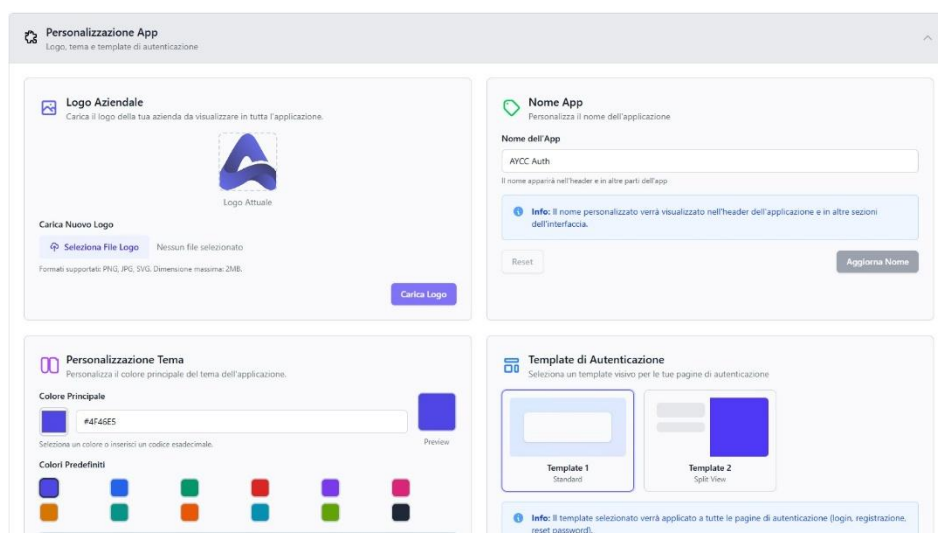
Personalizzazione App
Logo, tema e template di autenticazione

Logo Aziendale
Carica il logo della tua azienda da visualizzare in tutta l'applicazione.

Logo Attuale

Carica Nuovo Logo

Seleziona File Logo Nessun file selezionato

Formati supportati: PNG, JPG, SVG. Dimensione massima: 2MB.

Carica Logo

Nome App
Personalizza il nome dell'applicazione

Nome dell'App

AYCC Auth

Il nome apparirà nell'header e in altre parti dell'app

Info: Il nome personalizzato verrà visualizzato nell'header dell'applicazione e in altre sezioni dell'interfaccia.

Reset

Aggiorna Nome

Personalizzazione Tema
Personalizza il colore principale del tema dell'applicazione.

Colore Principale

#4F46E5

Preview

Seleziona un colore o inserisci un codice esadecimale.

Colori Predefiniti

Template di Autenticazione
Seleziona un template visivo per le tue pagine di autenticazione

Template 1
Standard

Template 2
Split View

Info: Il template selezionato verrà applicato a tutte le pagine di autenticazione (login, registrazione, reset password).